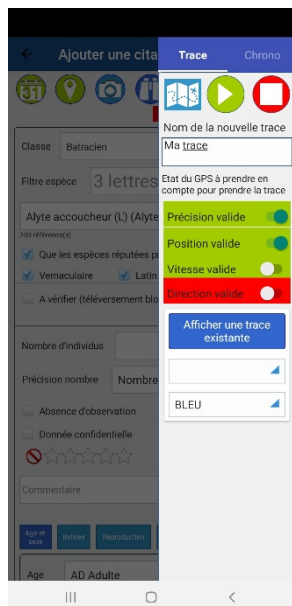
← Ajouter une cita

Trace

Chrono

31

Nom de la nouvelle trace

Ma trace

Etat du GPS à prendre en compte pour prendre la trace

Précision valide

Position valide

Vitesse valide

Direction valide

Afficher une trace existante

BLEU

Classe Batracien

Filtre espèce 3 lettres

Alyte accoucheur (L') (Alyte

200 référence(s)

Que les espèces réputées pr

Vernaculaire

Latin

A vérifier (téléversement blo

Nombre d'individus

Précision nombre Nombre

Absence d'observation

Donnée confidentielle

Commentaire

Age et sexe

Indices

Reproduction

Age AD Adulte